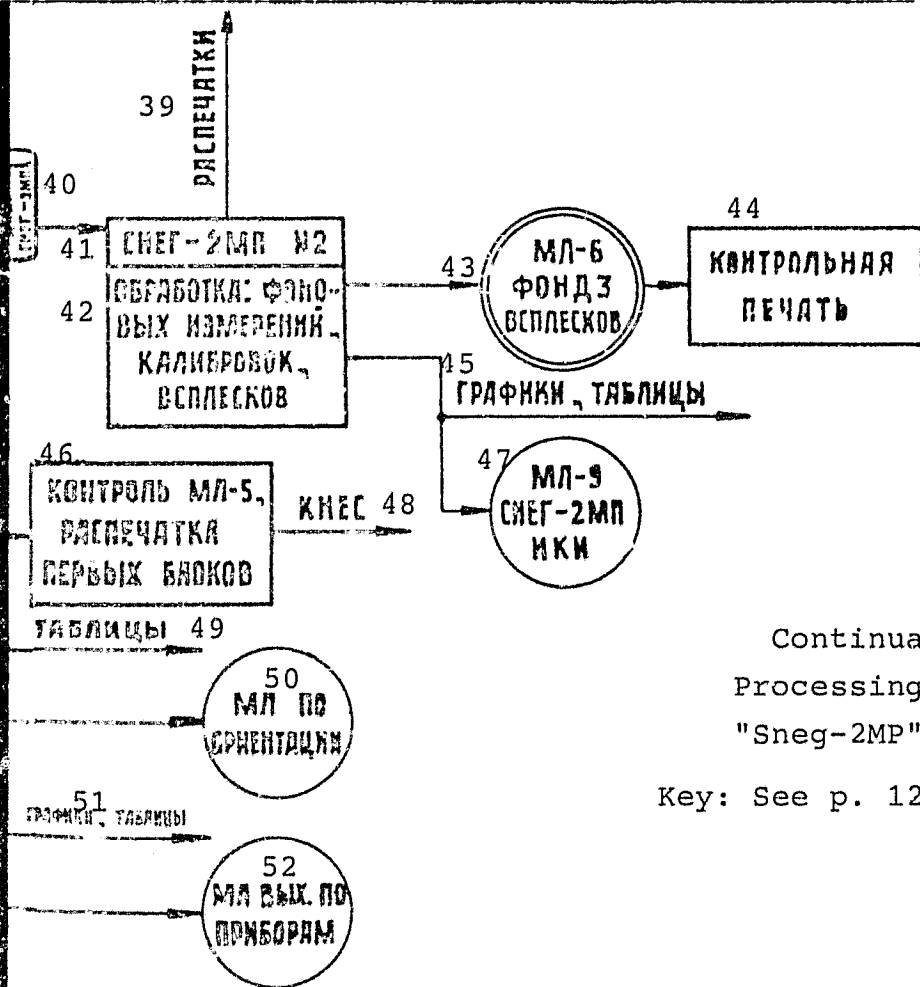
39
РАСПЕЧАТКИ

40
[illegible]

41
СНЕГ-2МП №2
42
ОБРАБОТКА: ФОНОВЫХ ИЗМЕРЕНИЙ, КАЛИБРОВОК, ВСПЛЕСКОВ

43
МЛ-6
ФОНД3
ВСПЛЕСКОВ

44
КОНТРОЛЬНАЯ ПЕЧАТЬ

45
ГРАФИКИ, ТАБЛИЦЫ

46
КОНТРОЛЬ МЛ-5, РАСПЕЧАТКА ПЕРВЫХ БЛОКОВ

КНЕС 48

47
МЛ-9
СНЕГ-2МП
ИКИ

ТАБЛИЦЫ 49

50
МЛ ПО ОРИЕНТАЦИИ

51
ГРАФИКИ, ТАБЛИЦЫ

52
МЛ ВЫХ. ПО ПРИБОРАМ

Continua
Processing
"Sneg-2MP"

Key: See p. 12